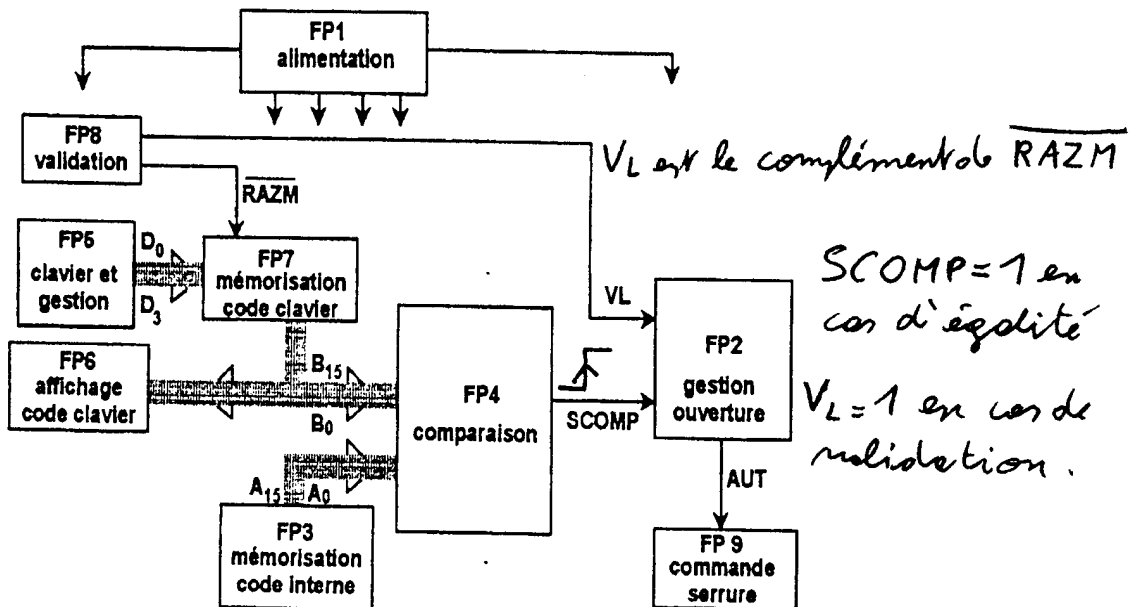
FP1
alimentation

FP8
validation

$V_L$ est le complément de $\overline{RAZM}$

$\overline{RAZM}$

FP5
clavier et
gestion

$D_0$

$D_3$

FP7
mémorisation
code clavier

SCOMP = 1 en cas d'égalité

VL

FP6
affichage
code clavier

$B_{15}$

$B_0$

FP4
comparaison

SCOMP

FP2
gestion
ouverture

$V_L = 1$ en cas de validation.

$A_{15}$ $A_0$

FP3
mémorisation
code interne

AUT

FP 9
commande
serrure